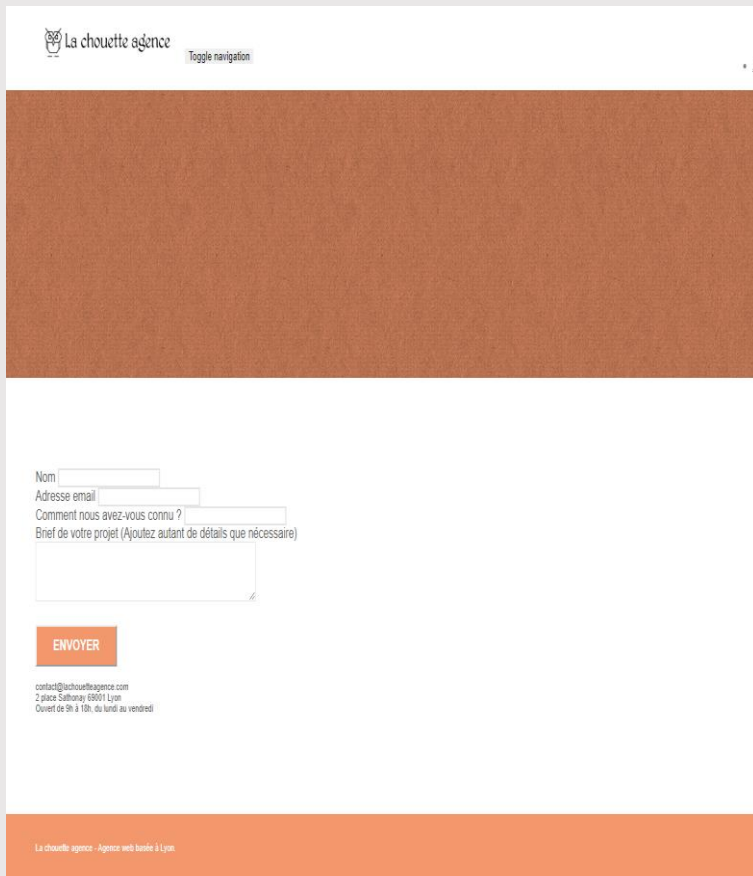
La chouette agence

Toggle navigation

Nom
Adresse email
Comment nous avez-vous connu ?
Brief de votre projet (Ajoutez autant de détails que nécessaire)

ENVOYER

contact@lachouetteagence.com
2 place Sathonay 69001 Lyon
Ouvert de 9h à 18h, du lundi au vendredi

La chouette agence - Agence web basée à Lyon.